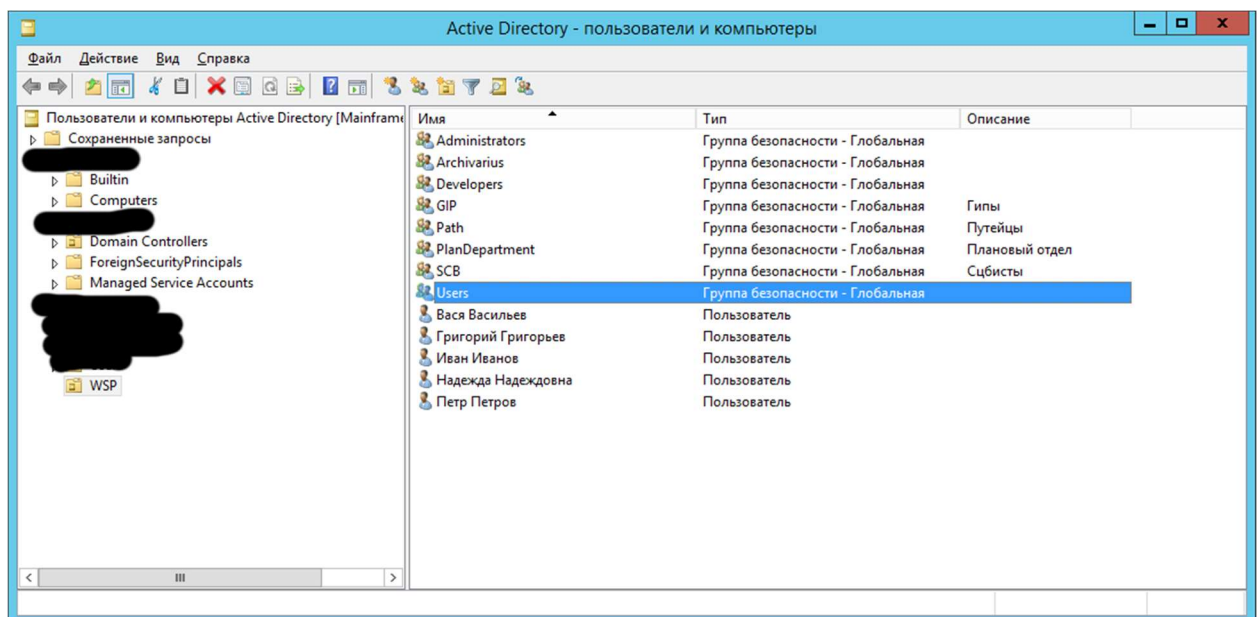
Active Directory - пользователи и компьютеры

Файл Действие Вид Справка

Пользователи и компьютеры Active Directory [Mainframe
Сохраненные запросы
Builtin
Computers
Domain Controllers
ForeignSecurityPrincipals
Managed Service Accounts
WSP

| Имя | Тип | Описание |
|---|---|---|
| Administrators | Группа безопасности - Глобальная | |
| Archivarius | Группа безопасности - Глобальная | |
| Developers | Группа безопасности - Глобальная | |
| GIP | Группа безопасности - Глобальная | Гипы |
| Path | Группа безопасности - Глобальная | Путейцы |
| PlanDepartment | Группа безопасности - Глобальная | Плановый отдел |
| SCB | Группа безопасности - Глобальная | Сцбисты |
| Users | Группа безопасности - Глобальная | |
| Вася Васильев | Пользователь | |
| Григорий Григорьев | Пользователь | |
| Иван Иванов | Пользователь | |
| Надежда Надеждовна | Пользователь | |
| Петр Петров | Пользователь | |